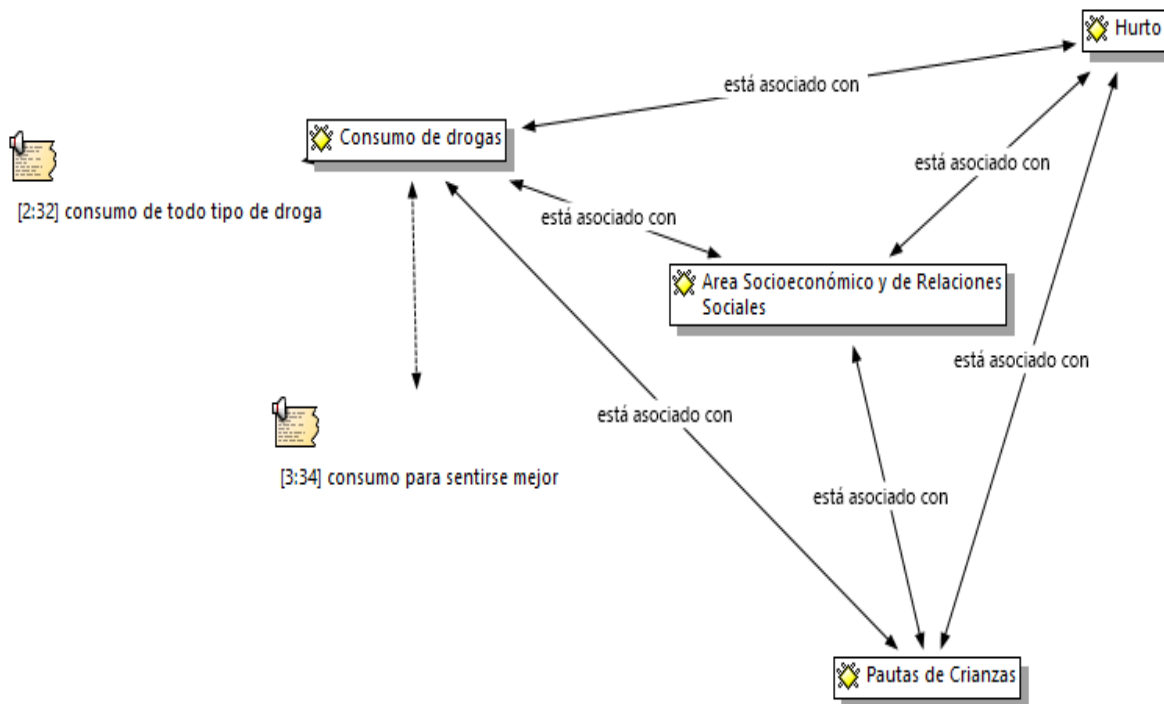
Hurto

está asociado con

Consumo de drogas

[2:32] consumo de todo tipo de droga

está asociado con

está asociado con

Area Socioeconómico y de Relaciones Sociales

está asociado con

está asociado con

[3:34] consumo para sentirse mejor

está asociado con

Pautas de Crianzas